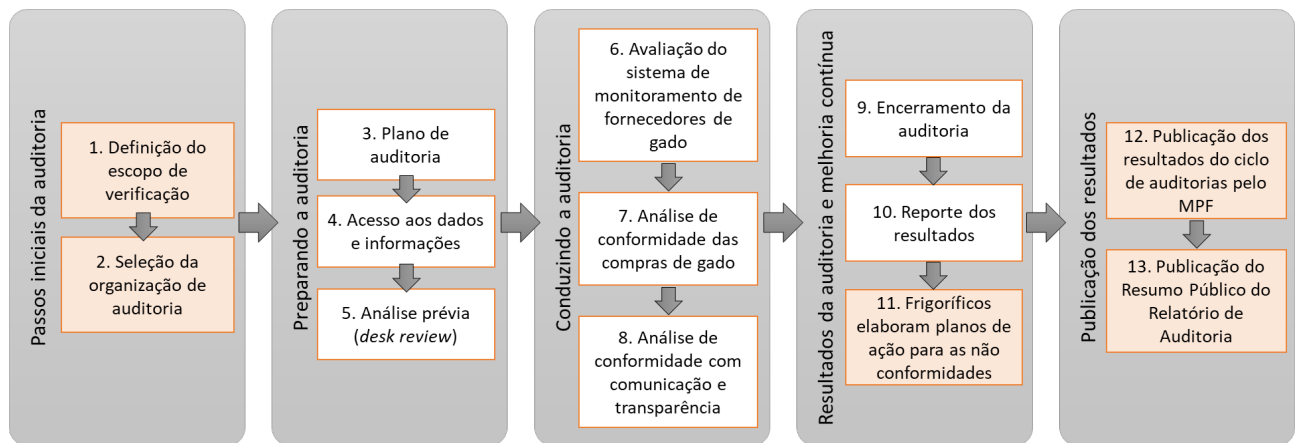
Passos iniciais da auditoria

1. Definição do escopo de verificação

2. Seleção da organização de auditoria

Preparando a auditoria

3. Plano de auditoria

4. Acesso aos dados e informações

5. Análise prévia (*desk review*)

Conduzindo a auditoria

6. Avaliação do sistema de monitoramento de fornecedores de gado

7. Análise de conformidade das compras de gado

8. Análise de conformidade com comunicação e transparência

Resultados da auditoria e melhoria contínua

9. Encerramento da auditoria

10. Reporte dos resultados

11. Frigoríficos elaboram planos de ação para as não conformidades

Publicação dos resultados

12. Publicação dos resultados do ciclo de auditorias pelo MPF

13. Publicação do Resumo Público do Relatório de Auditoria